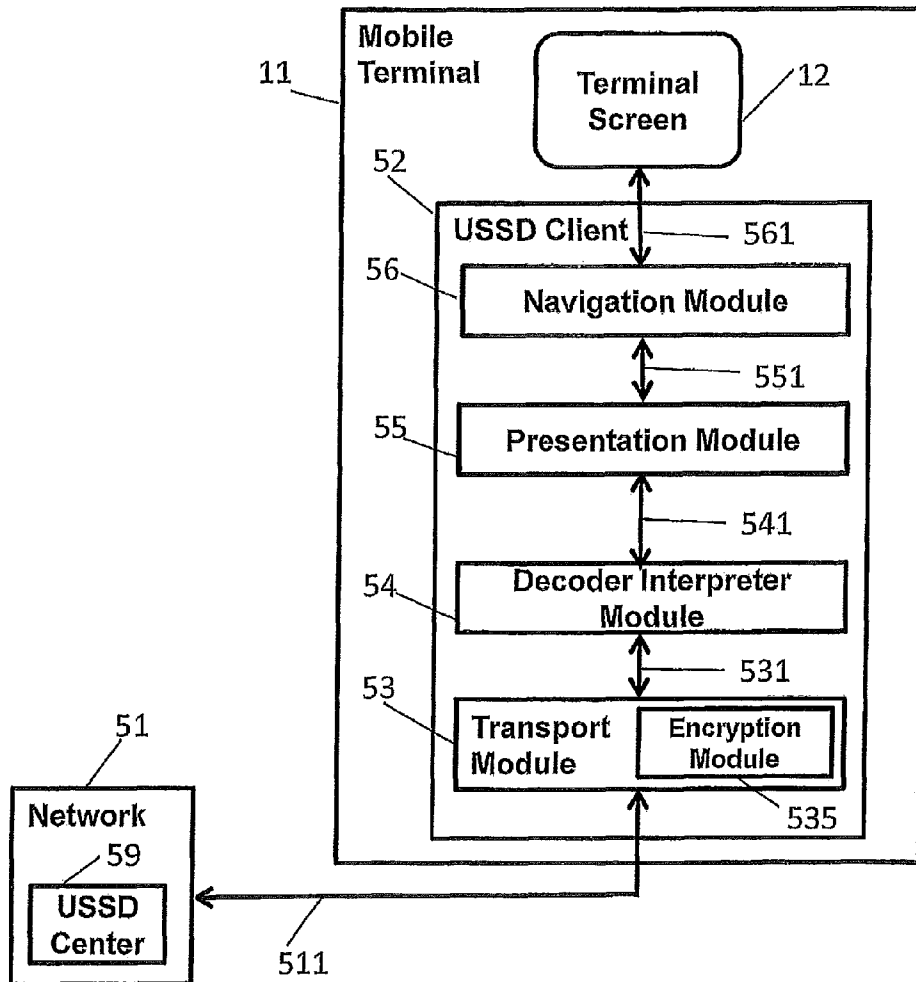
11
Mobile Terminal
Terminal Screen
12
52
USSD Client
561
56
Navigation Module
551
55
Presentation Module
541
54
Decoder Interpreter Module
531
53
Transport Module
Encryption Module
535
51
Network
59
USSD Center
511